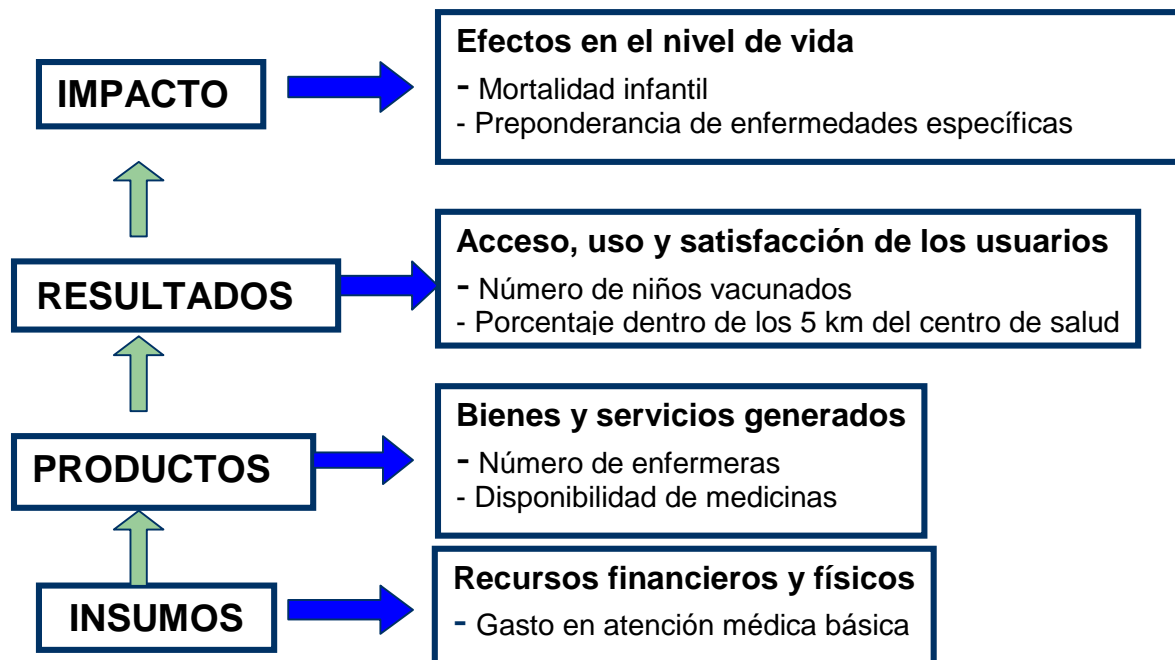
IMPACTO

Efectos en el nivel de vida
- Mortalidad infantil
- Preponderancia de enfermedades específicas

RESULTADOS

Acceso, uso y satisfacción de los usuarios
- Número de niños vacunados
- Porcentaje dentro de los 5 km del centro de salud

PRODUCTOS

Bienes y servicios generados
- Número de enfermeras
- Disponibilidad de medicinas

INSUMOS

Recursos financieros y físicos
- Gasto en atención médica básica